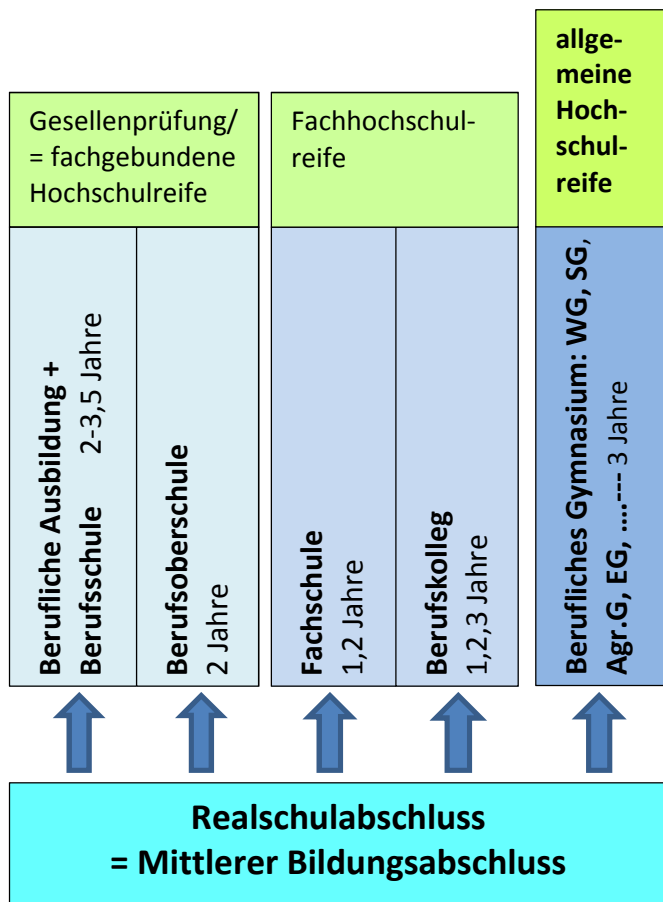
Gesellenprüfung/ = fachgebundene Hochschulreife

Berufliche Ausbildung + Berufsschule 2-3,5 Jahre

Berufsoberschule 2 Jahre

Fachhochschulreife

Fachschule 1,2 Jahre

Berufskolleg 1,2,3 Jahre

allgemeine Hochschulreife

Berufliches Gymnasium: WG, SG, Agr.G, EG, ...--- 3 Jahre

Realschulabschluss
= Mittlerer Bildungsabschluss